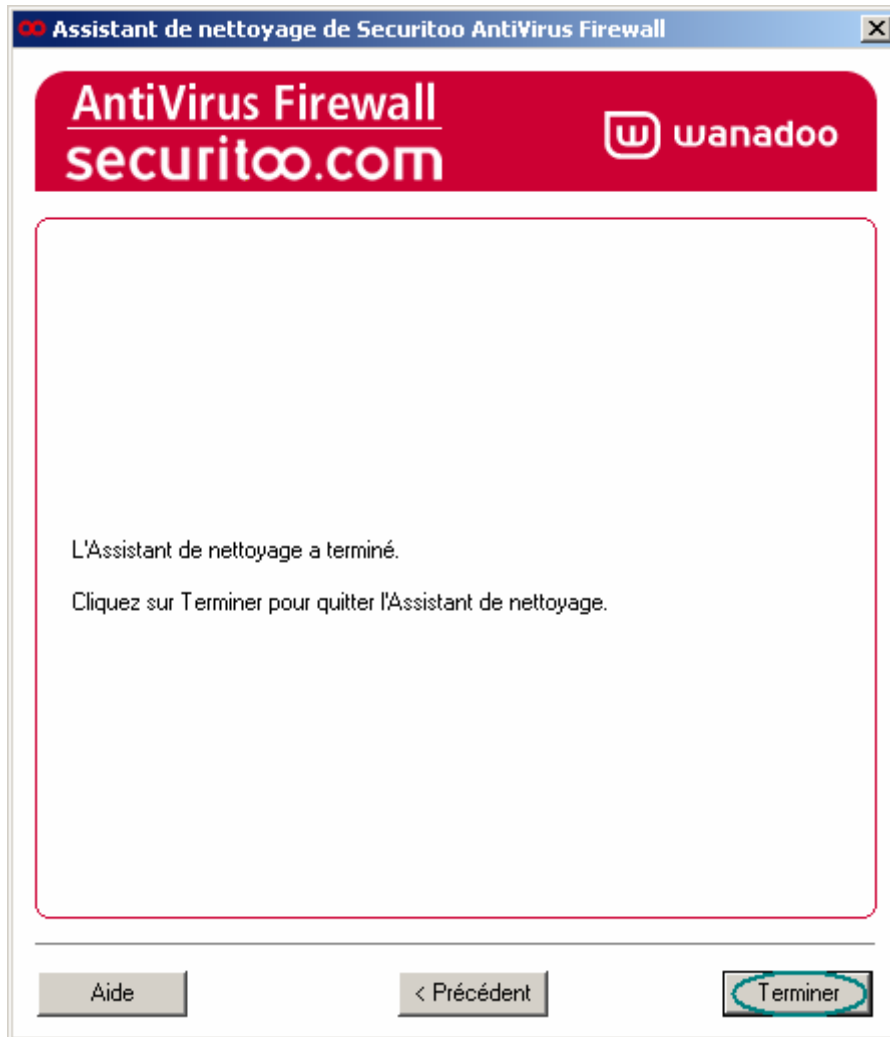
Assistant de nettoyage de Securitoo AntiVirus Firewall

AntiVirus Firewall
securitoo.com

wanadoo

L'Assistant de nettoyage a terminé.

Cliquez sur Terminer pour quitter l'Assistant de nettoyage.

Aide

< Précédent

Terminer